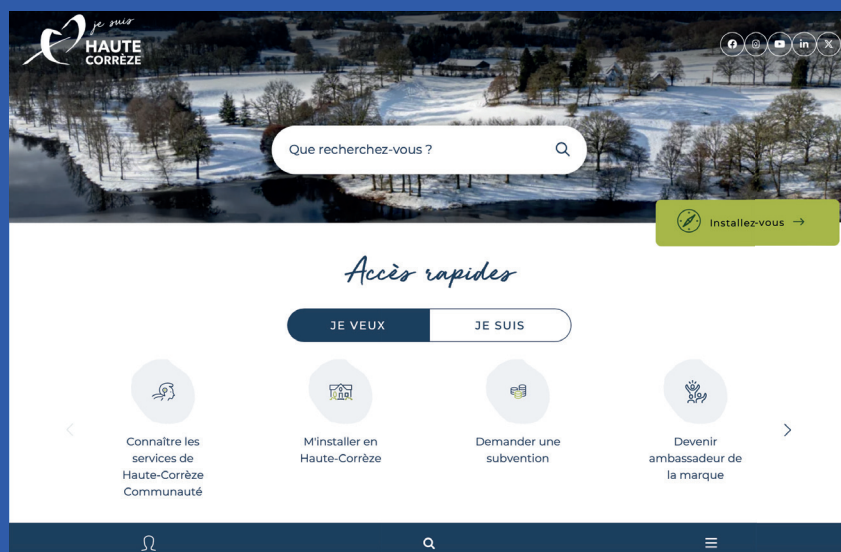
je suis
HAUTE
CORRÈZE

Que recherchez-vous ?

Installez-vous →

Accès rapides

JE VEUX | JE SUIS

Connaître les services de Haute-Corrèze Communauté

M'installer en Haute-Corrèze

Demander une subvention

Devenir ambassadeur de la marque